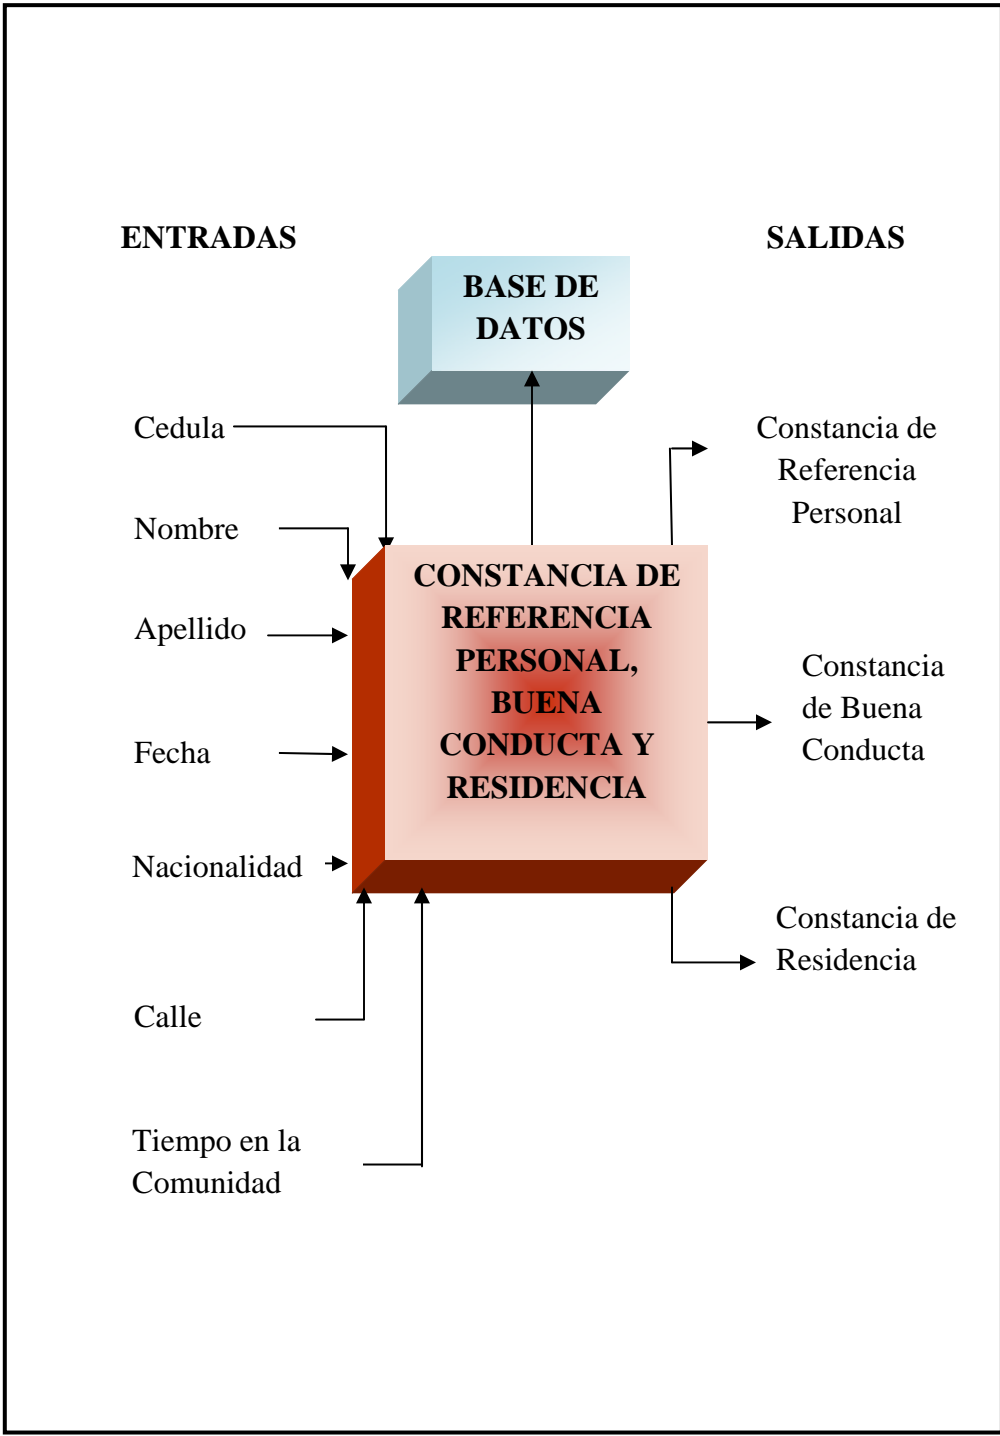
ENTRADAS

SALIDAS

BASE DE DATOS

Cedula

Nombre

Apellido

Fecha

Nacionalidad

Calle

Tiempo en la Comunidad

CONSTANCIA DE REFERENCIA PERSONAL, BUENA CONDUCTA Y RESIDENCIA

Constancia de Referencia Personal

Constancia de Buena Conducta

Constancia de Residencia